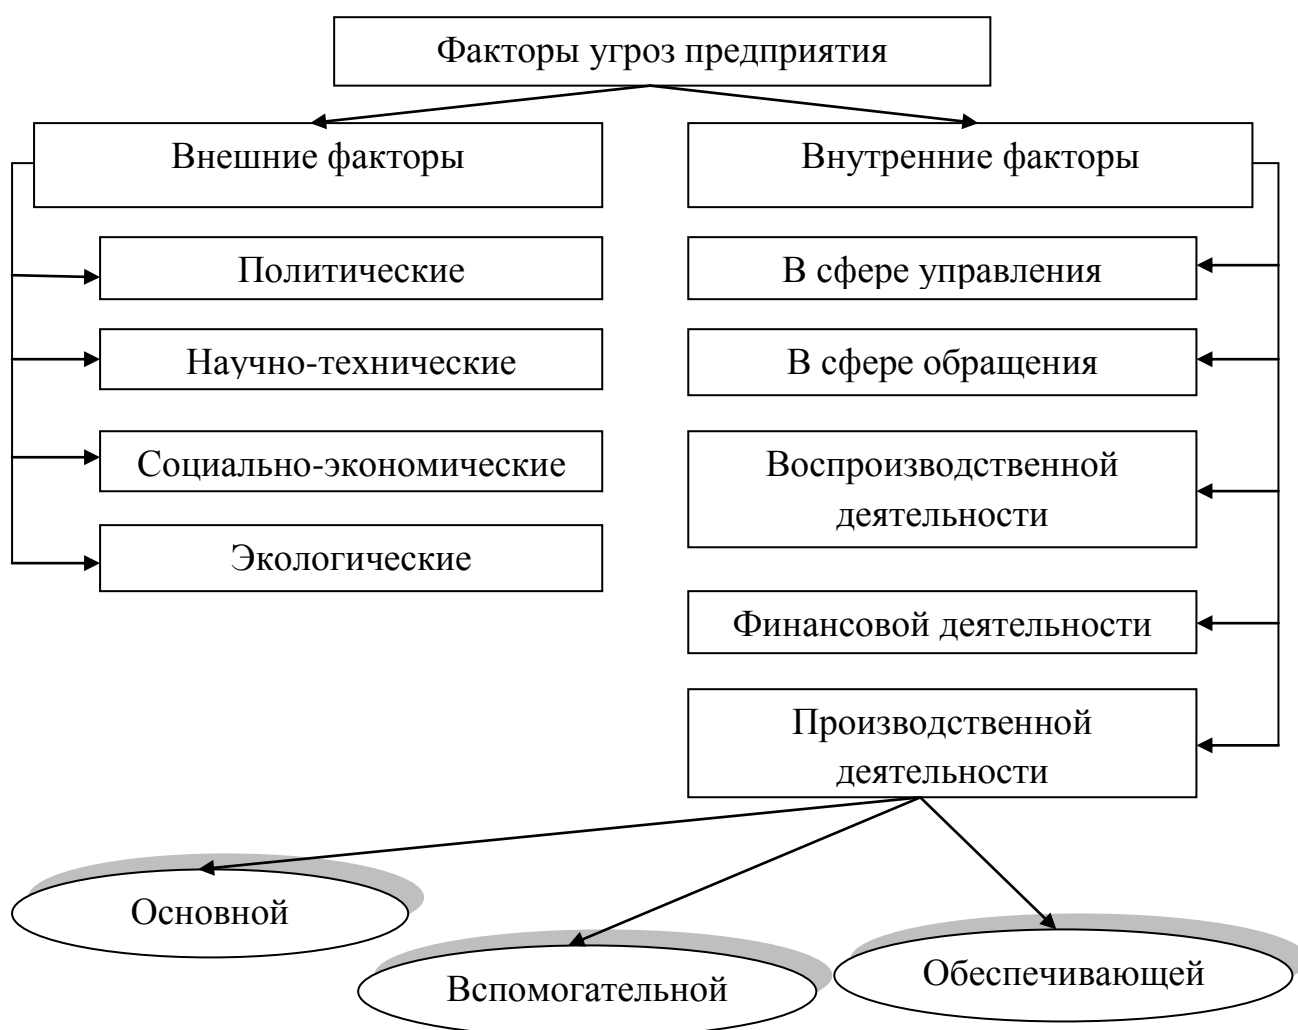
Факторы угроз предприятия

Внешние факторы

Политические

Научно-технические

Социально-экономические

Экологические

Внутренние факторы

В сфере управления

В сфере обращения

Воспроизводственной деятельности

Финансовой деятельности

Производственной деятельности

Основной

Вспомогательной

Обеспечивающей